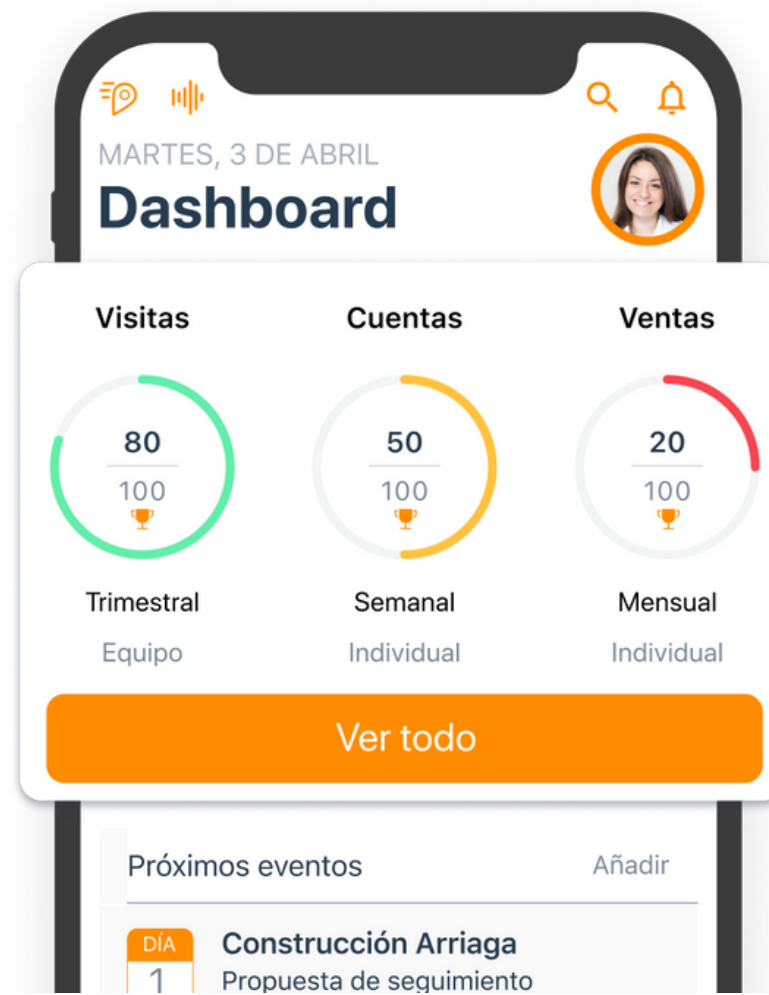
MARTES, 3 DE ABRIL

Dashboard

Visitas
80
100
Trimestral
Equipo

Cuentas
50
100
Semanal
Individual

Ventas
20
100
Mensual
Individual

Ver todo

Próximos eventos
Añadir

DÍA
1
Construcción Arriaga
Propuesta de seguimiento